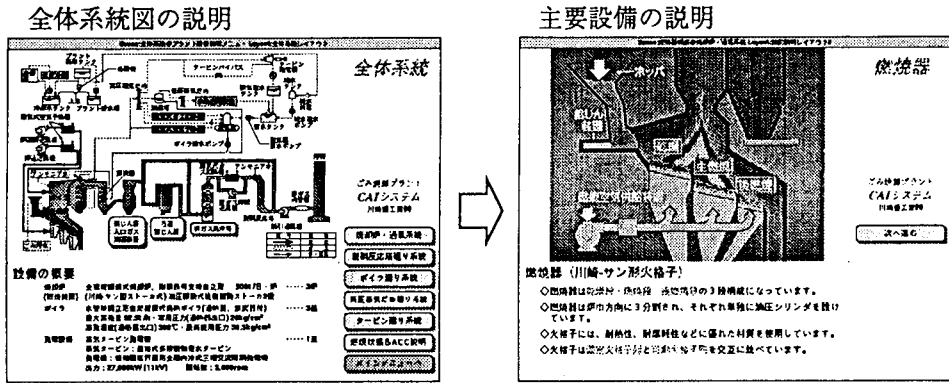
全体系統図の説明

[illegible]

全体系統

タービンバイパス

ボイラ給水ポンプ

ごみ焼却プラント
CAIシステム
川崎重工業

焼却炉・通風系統

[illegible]

ボイラ廻り系統

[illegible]

タービン廻り系統

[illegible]

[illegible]

設備の概要

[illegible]

主要設備の説明

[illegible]

ホッパ

燃焼器

ごみ焼却プラント
CAIシステム
川崎重工業

次へ進む

燃焼器（川崎-サン形火格子）

◇燃焼器は乾燥段・燃焼段・後燃焼段の3段構成になっています。

◇燃焼器は炉巾方向に3分割され、それぞれ単独に油圧シリンダを設けています。

◇火格子には、耐熱性、耐摩耗性などに優れた材質を使用しています。

◇火格子は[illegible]を交互に並べています。